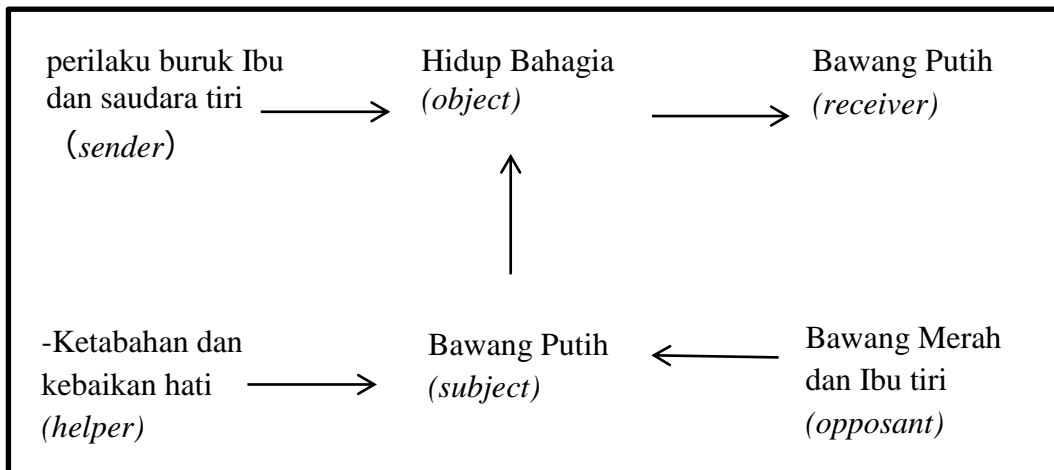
perilaku buruk Ibu dan saudara tiri
(*sender*)

Hidup Bahagia
*(object)*

Bawang Putih
*(receiver)*

-Ketabahan dan kebaikan hati
*(helper)*

Bawang Putih
*(subject)*

Bawang Merah dan Ibu tiri
*(opposant)*